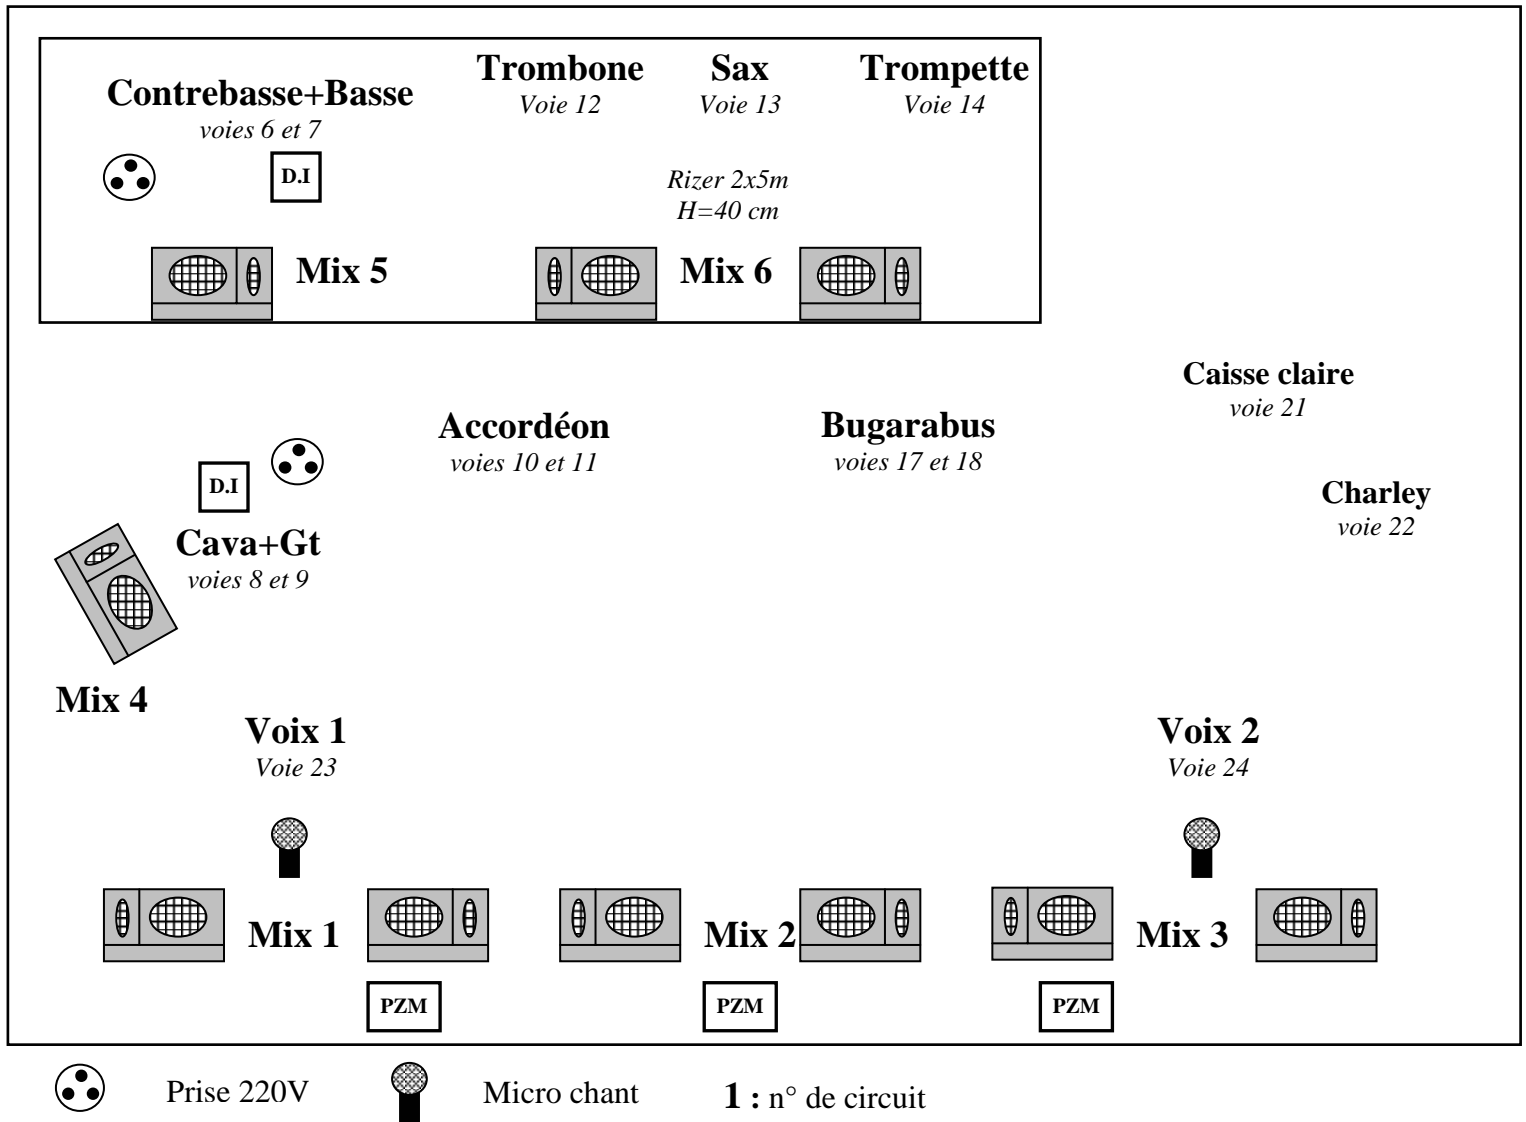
Contrebasse+Basse
voies 6 et 7

D.I

Trombone
Voie 12

Sax
Voie 13

Trompette
Voie 14

Rizer 2x5m
H=40 cm

Mix 5

Mix 6

Caisse claire
voie 21

Accordéon
voies 10 et 11

Bugarabus
voies 17 et 18

D.I

Charley
voie 22

Cava+Gt
voies 8 et 9

Mix 4

Voix 1
Voie 23

Voix 2
Voie 24

Mix 1

Mix 2

Mix 3

PZM

PZM

PZM

Prise 220V

Micro chant

**1 :** n° de circuit